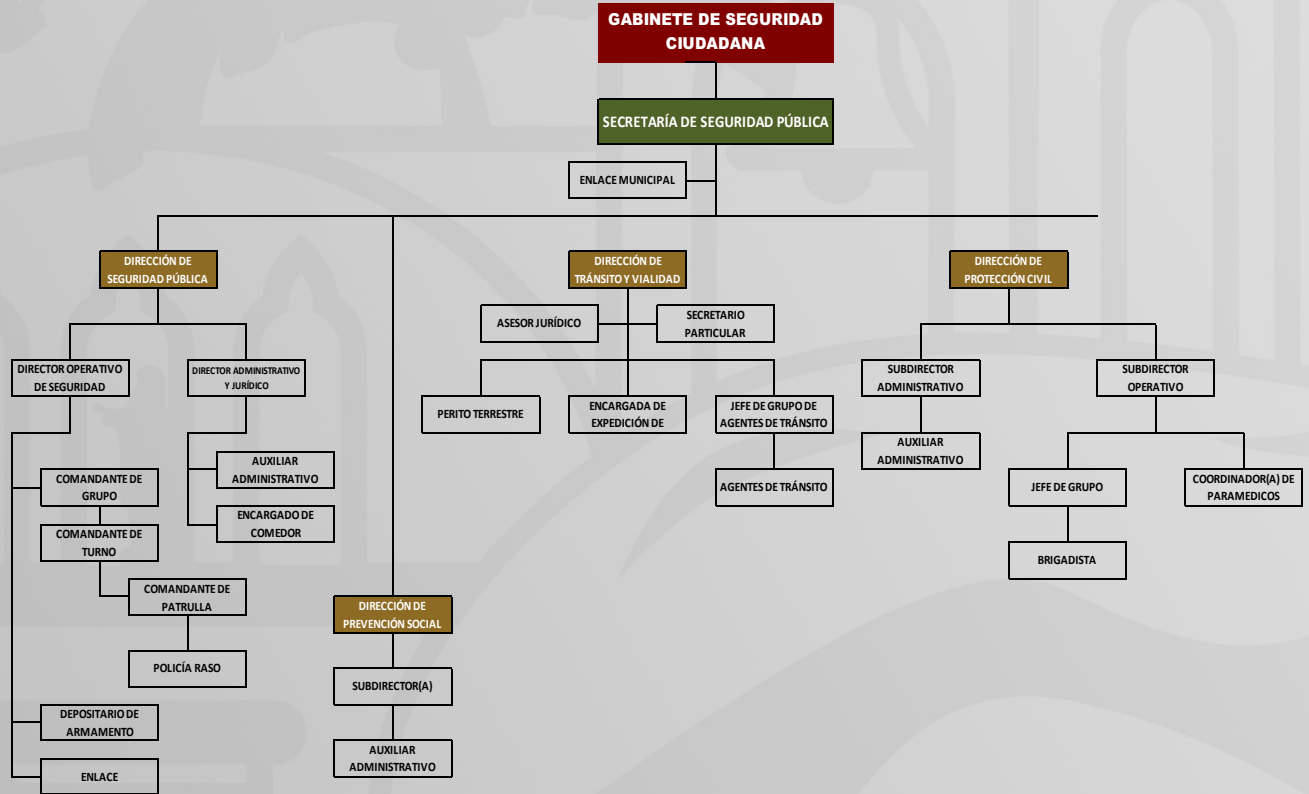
GABINETE DE SEGURIDAD CIUDADANA

SECRETARÍA DE SEGURIDAD PÚBLICA

ENLACE MUNICIPAL

DIRECCIÓN DE SEGURIDAD PÚBLICA

DIRECTOR OPERATIVO DE SEGURIDAD

DIRECTOR ADMINISTRATIVO Y JURÍDICO

COMANDANTE DE GRUPO

COMANDANTE DE TURNO

COMANDANTE DE PATRULLA

POLICÍA RASO

DEPOSITARIO DE ARMAMENTO

ENLACE

AUXILIAR ADMINISTRATIVO

ENCARGADO DE COMEDOR

DIRECCIÓN DE PREVENCIÓN SOCIAL

SUBDIRECTOR(A)

AUXILIAR ADMINISTRATIVO

DIRECCIÓN DE TRÁNSITO Y VIALIDAD

ASESOR JURÍDICO

SECRETARIO PARTICULAR

PERITO TERRESTRE

ENCARGADA DE EXPEDICIÓN DE

JEFE DE GRUPO DE AGENTES DE TRÁNSITO

AGENTES DE TRÁNSITO

DIRECCIÓN DE PROTECCIÓN CIVIL

SUBDIRECTOR ADMINISTRATIVO

AUXILIAR ADMINISTRATIVO

SUBDIRECTOR OPERATIVO

JEFE DE GRUPO

BRIGADISTA

COORDINADOR(A) DE PARAMEDICOS